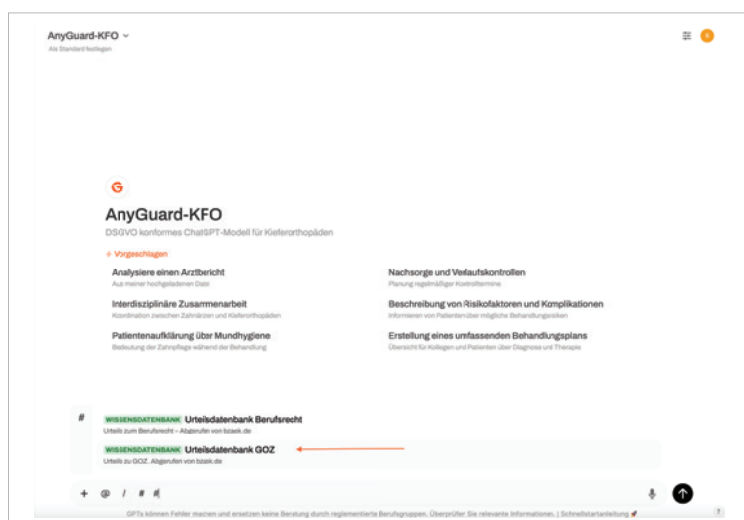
AnyGuard-KFO
Als Standard festlegen

AnyGuard-KFO
DSGVO konformes ChatGPT-Modell für Kieferorthopäden

+ Vorgeschlagen

Analysiere einen Arztbericht
Aus meiner hochgeladenen Datei

Nachsorge und Verlaufskontrollen
Planung regelmäßiger Kontrolltermine

Interdisziplinäre Zusammenarbeit
Koordination zwischen Zahnärzten und Kieferorthopäden

Beschreibung von Risikofaktoren und Komplikationen
Informieren von Patienten über mögliche Behandlungsrisiken

Patientenaufklärung übr Mundhygiene
Bedeutung der Zahnpflege während der Behandlung

Erstellung eines umfassenden Behandlungsplans
Übersicht für Kollegen und Patienten über Diagnose und Therapie

#

WISSENSDATENBANK Urteilsdatenbank Berufsrecht
Urteile zum Berufsrecht - Abgerufen von bzaek.de

WISSENSDATENBANK Urteilsdatenbank GOZ
Urteile zu GOZ. Abgerufen von bzaek.de

+ @ / # #|

GPTs können Fehler machen und ersetzen keine Beratung durch reglementierte Berufsgruppen. Überprüfen Sie relevante Informationen. | Schnellstartanleitung

?